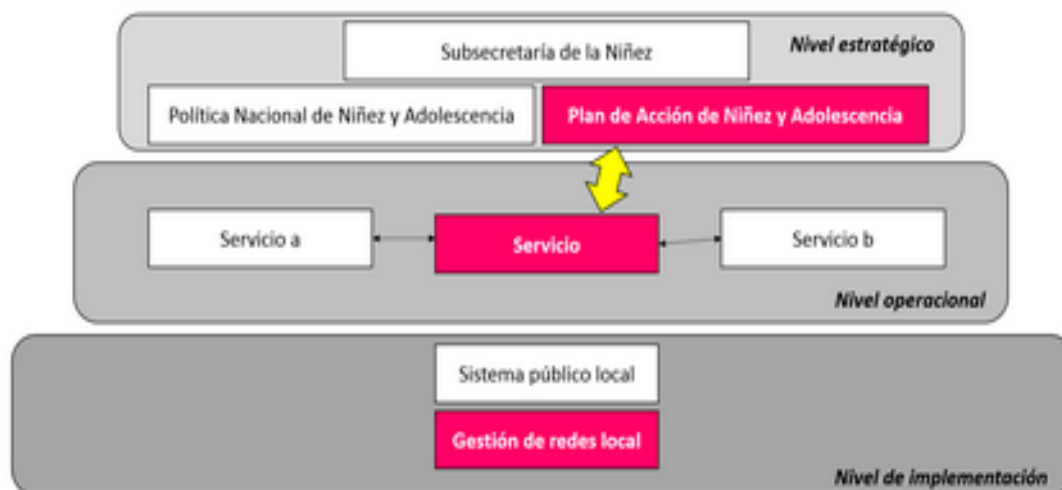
Subsecretaría de la Niñez

Nivel estratégico

Política Nacional de Niñez y Adolescencia

Plan de Acción de Niñez y Adolescencia

Servicio a

Servicio

Servicio b

Nivel operacional

Sistema público local

Gestión de redes local

Nivel de implementación